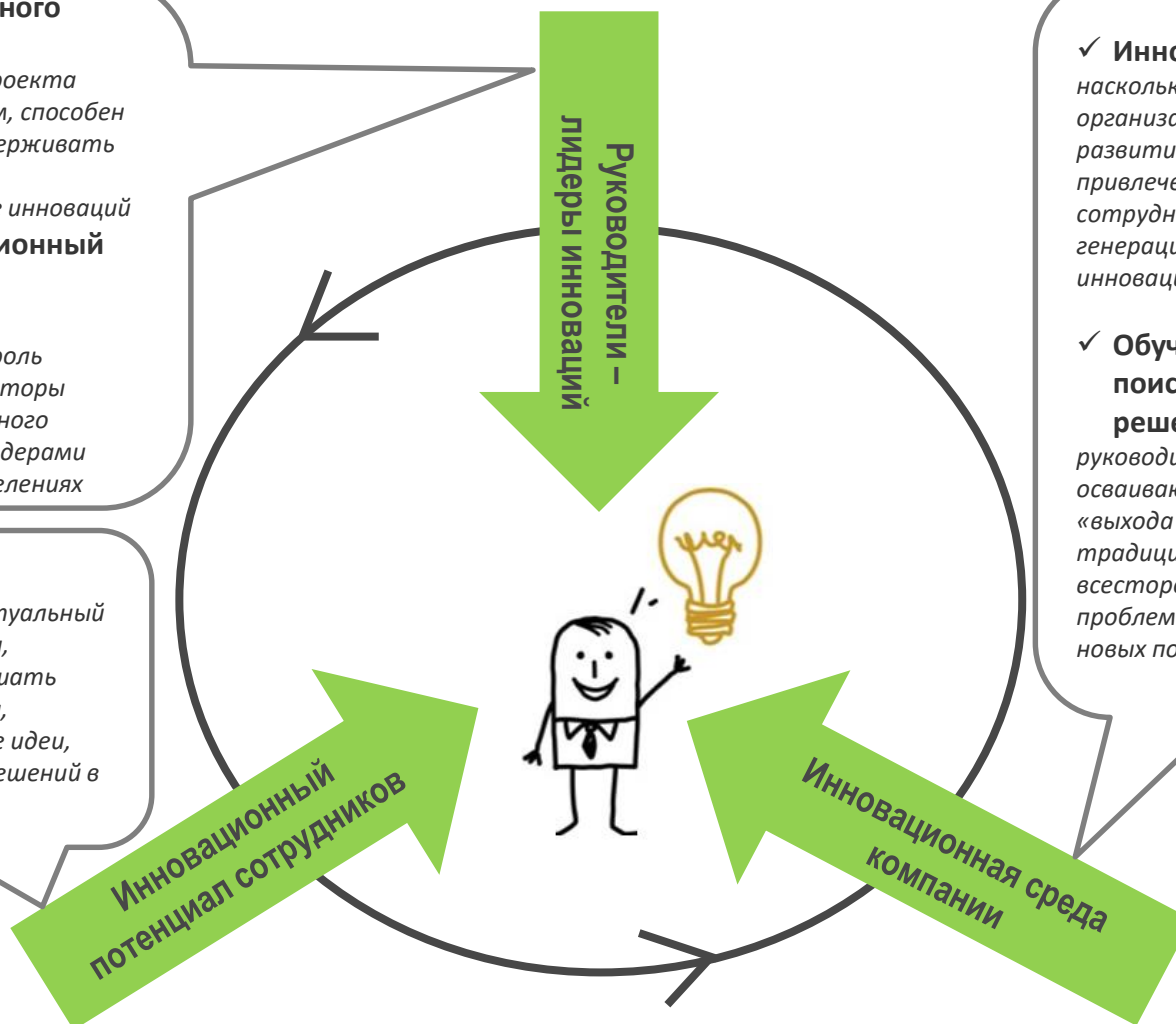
ного

роекта
м, способен
ерживать

е инноваций
ионный

роль
торы
ного
дерами
елениях

туальный
,
иать
,
е идеи,
ешений в

Руководители – лидеры инноваций

✓ Инно
наскольк
организа
развити
привлече
сотрудн
генераци
инноваци

✓ Обуч
поис
реше
руководи
осваиваю
«выхода
традици
всесторо
проблем
новых по

Инновационный потенциал сотрудников

Инновационная среда компании